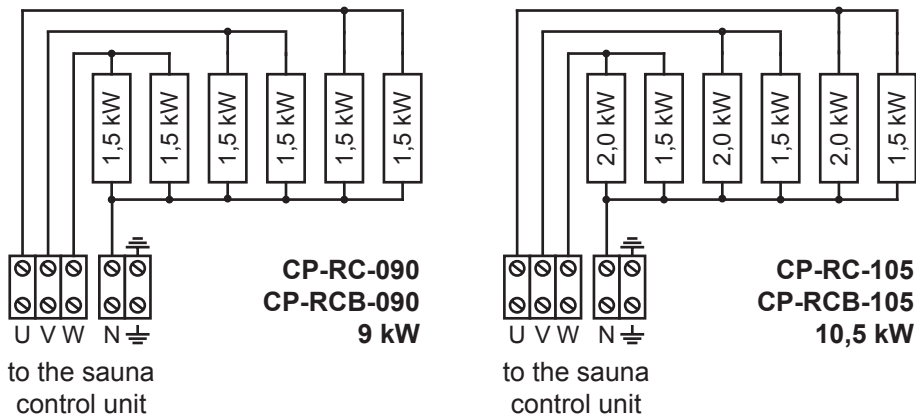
1,5 kW
1,5 kW
1,5 kW
1,5 kW
1,5 kW
1,5 kW

U V W N ⏚

to the sauna control unit

CP-RC-090
CP-RCB-090
9 kW

2,0 kW
1,5 kW
2,0 kW
1,5 kW
2,0 kW
1,5 kW

U V W N ⏚

to the sauna control unit

CP-RC-105
CP-RCB-105
10,5 kW